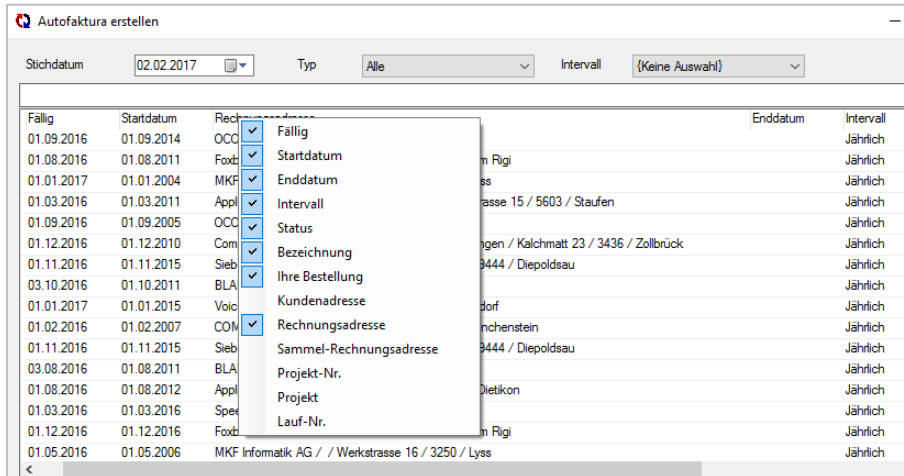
Autofaktura erstellen

Stichdatum 02.02.2017 Typ Alle Intervall {Keine Auswahl}

| Fällig | Startdatum | Rechnungsadresse | Enddatum | Intervall |
|---|---|---|---|---|
| 01.09.2016 | 01.09.2014 | OCO | | Jährlich |
| 01.08.2016 | 01.08.2011 | Foxb... m Rigi | | Jährlich |
| 01.01.2017 | 01.01.2004 | MKF... ss | | Jährlich |
| 01.03.2016 | 01.03.2011 | Appl... rasse 15 / 5603 / Staufen | | Jährlich |
| 01.09.2016 | 01.09.2005 | OCO | | Jährlich |
| 01.12.2016 | 01.12.2010 | Com... ngen / Kalchmatt 23 / 3436 / Zollbrück | | Jährlich |
| 01.11.2016 | 01.11.2015 | Sieb... 9444 / Diepoldsau | | Jährlich |
| 03.10.2016 | 01.10.2011 | BLA | | Jährlich |
| 01.01.2017 | 01.01.2015 | Voic... dorf | | Jährlich |
| 01.02.2016 | 01.02.2007 | COM... nchenstein | | Jährlich |
| 01.11.2016 | 01.11.2015 | Sieb... 9444 / Diepoldsau | | Jährlich |
| 03.08.2016 | 01.08.2011 | BLA | | Jährlich |
| 01.08.2016 | 01.08.2012 | Appl... Dietikon | | Jährlich |
| 01.03.2016 | 01.03.2016 | Spee | | Jährlich |
| 01.12.2016 | 01.12.2016 | Foxb... m Rigi | | Jährlich |
| 01.05.2016 | 01.05.2006 | MKF Informatik AG / / Werkstrasse 16 / 3250 / Lyss | | Jährlich |

Fällig
Startdatum
Enddatum
Intervall
Status
Bezeichnung
Ihre Bestellung
Kundenadresse
Rechnungsadresse
Sammel-Rechnungsadresse
Projekt-Nr.
Projekt
Lauf-Nr.